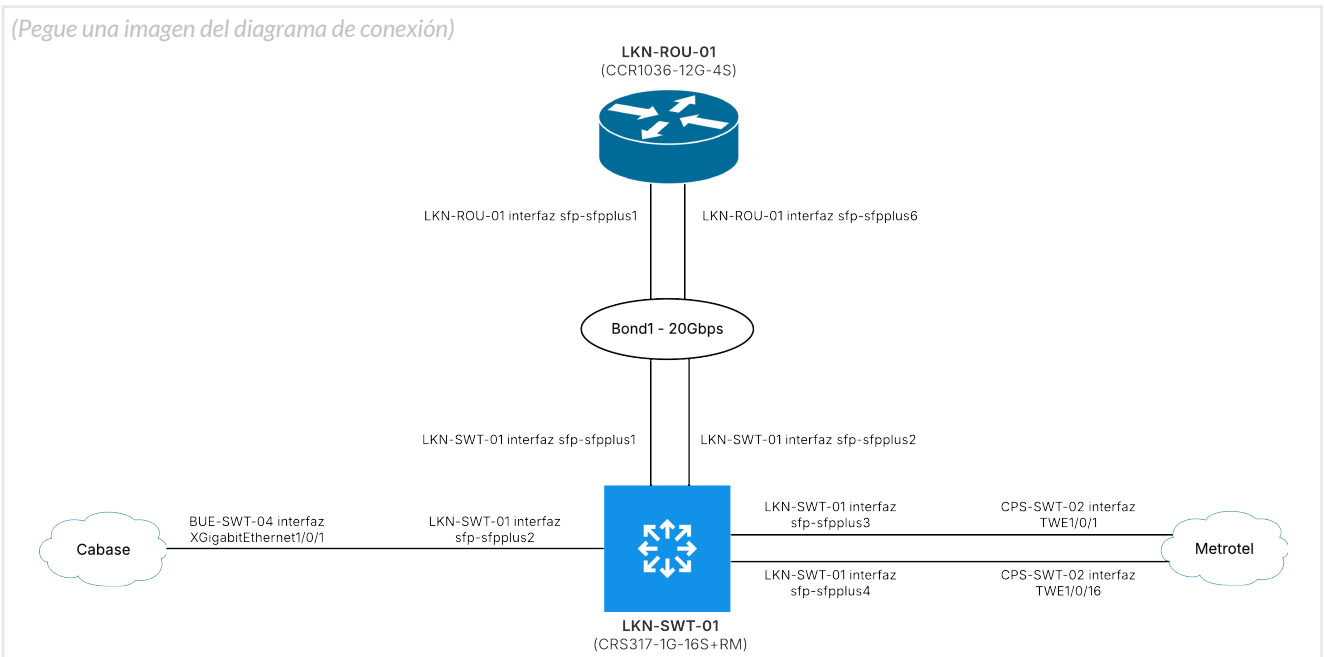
(Pegue una imagen del diagrama de conexión)

LKN-ROU-01
(CCR1036-12G-4S)

LKN-ROU-01 interfaz sfp-sfpplus1

LKN-ROU-01 interfaz sfp-sfpplus6

Bond1 - 20Gbps

LKN-SWT-01 interfaz sfp-sfpplus1

LKN-SWT-01 interfaz sfp-sfpplus2

Cabase

BUE-SWT-04 interfaz
XGigabitEthernet1/0/1

LKN-SWT-01 interfaz
sfp-sfpplus2

LKN-SWT-01 interfaz
sfp-sfpplus3

CPS-SWT-02 interfaz
TWE1/0/1

Metrotel

LKN-SWT-01 interfaz
sfp-sfpplus4

CPS-SWT-02 interfaz
TWE1/0/16

LKN-SWT-01
(CRS317-1G-16S+RM)